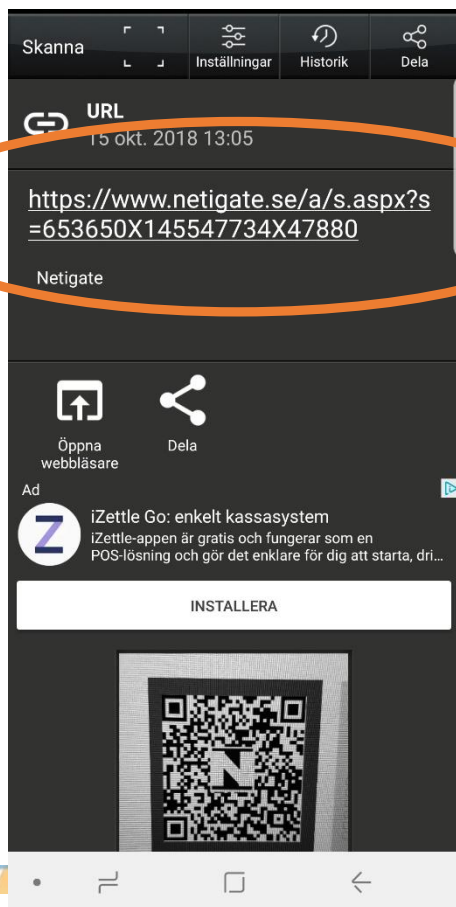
Skanna
Inställningar
Historik
Dela

URL
15 okt. 2018 13:05

https://www.netigate.se/a/s.aspx?s=653650X145547734X47880

Netigate

Öppna webbläsare
Dela

Ad

Z
iZettle Go: enkelt kassasystem
iZettle-appen är gratis och fungerar som en POS-lösning och gör det enklare för dig att starta, dri...

INSTALLERA